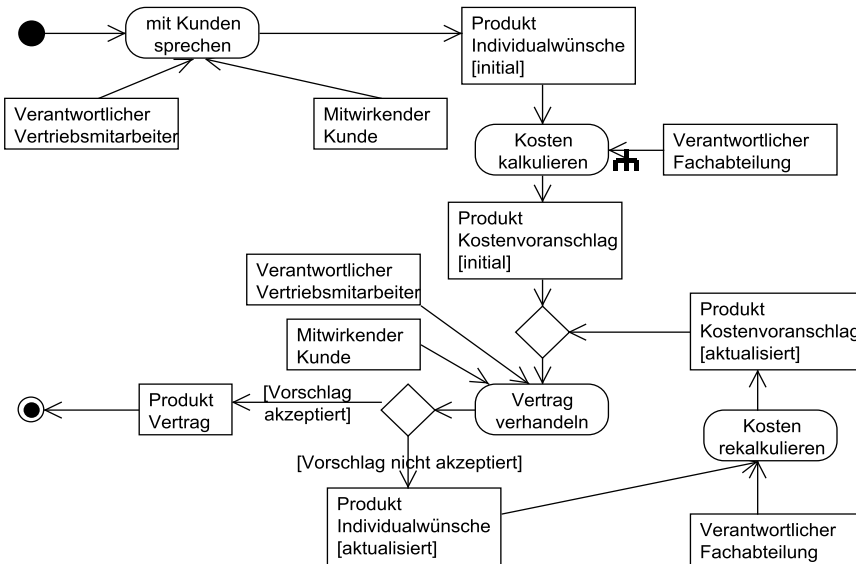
mit Kunden sprechen

Produkt Individualwünsche [initial]

Verantwortlicher Vertriebsmitarbeiter

Mitwirkender Kunde

Kosten kalkulieren

Verantwortlicher Fachabteilung

Produkt Kostenvoranschlag [initial]

Verantwortlicher Vertriebsmitarbeiter

Produkt Kostenvoranschlag [aktualisiert]

Mitwirkender Kunde

Produkt Vertrag

[Vorschlag akzeptiert]

Vertrag verhandeln

Kosten rekalkulieren

[Vorschlag nicht akzeptiert]

Produkt Individualwünsche [aktualisiert]

Verantwortlicher Fachabteilung